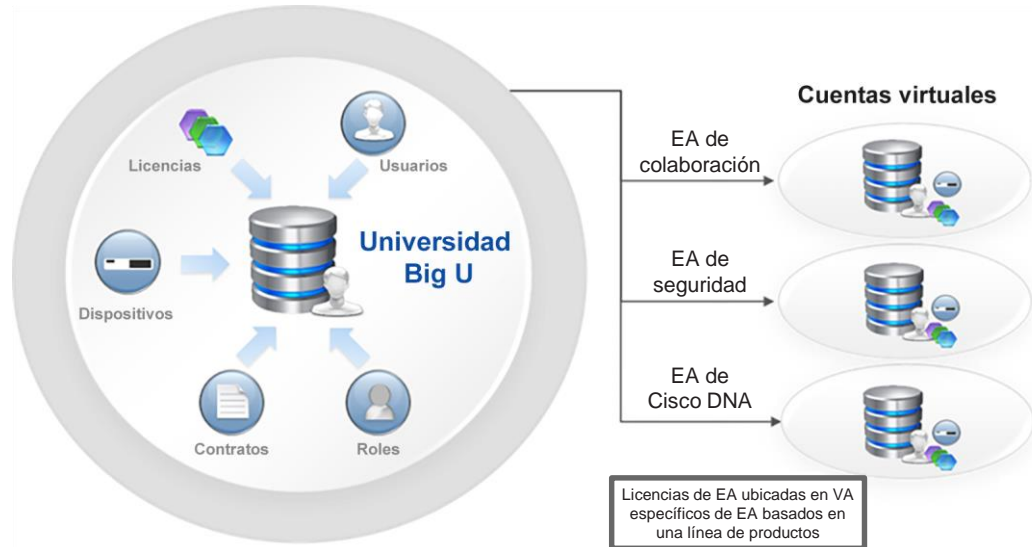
Licencias

Usuarios

Universidad Big U

Dispositivos

Contratos

Roles

Cuentas virtuales

EA de colaboración

EA de seguridad

EA de Cisco DNA

Licencias de EA ubicadas en VA específicos de EA basados en una línea de productos